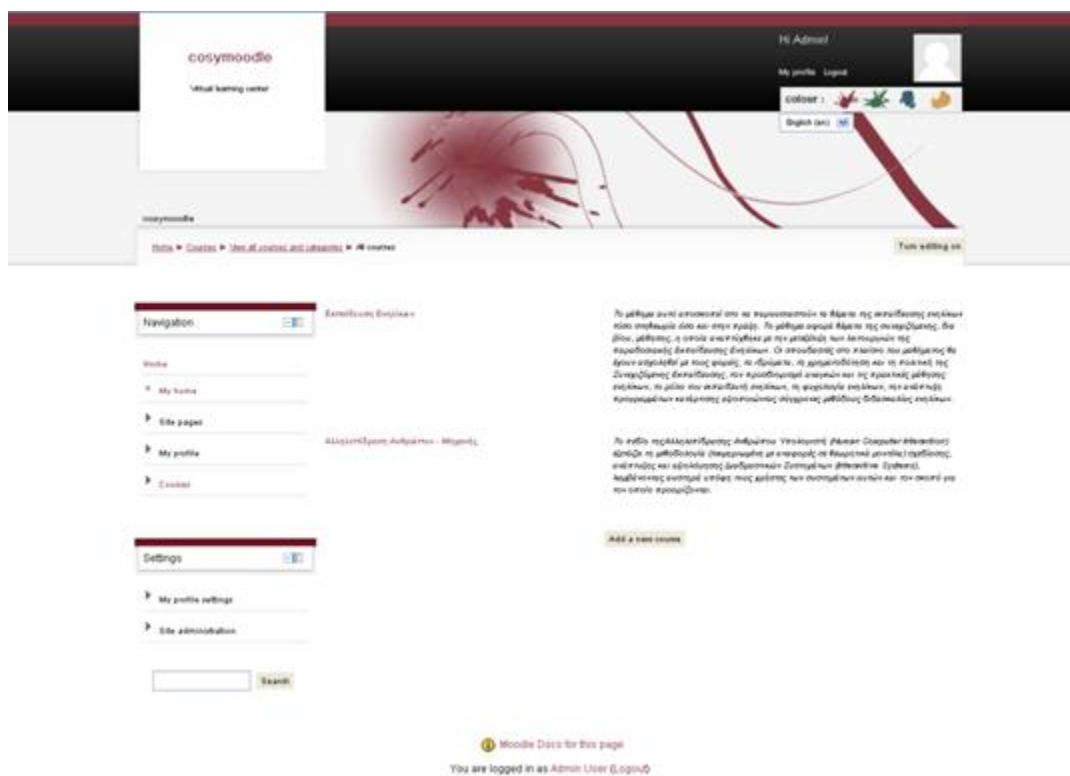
cosymoodle

virtual learning center

Hi Admin!

My profile Logout

colour :

English (en)

cosymoodle

Home ► Courses ► View all courses and categories ► All courses

Turn editing on

Navigation

Home

My home

Site pages

My profile

Courses

Εκπαίδευση Ενηλίκων

Το μάθημα αυτό αποσκοπεί στο να παρουσιαστούν τα θέματα της εκπαίδευσης ενηλίκων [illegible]

Αλληλεπίδραση Ανθρώπου - Μηχανής

Το πεδίο της Αλληλεπίδρασης Ανθρώπου Υπολογιστή (Human Computer Interaction) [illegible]

Add a new course

Settings

My profile settings

Site administration

Search

Moodle Docs for this page

You are logged in as Admin User (Logout)